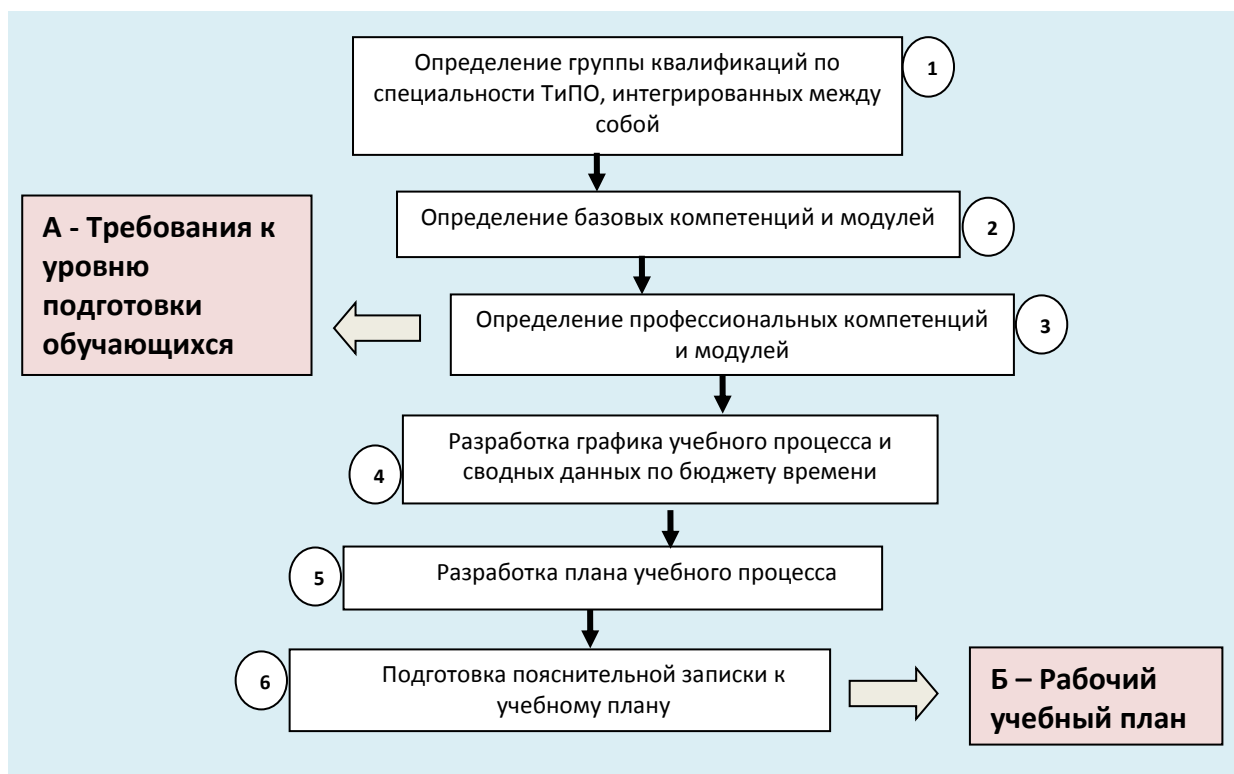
1
Определение группы квалификаций по специальности ТиПО, интегрированных между собой

2
Определение базовых компетенций и модулей

А - Требования к уровню подготовки обучающихся

3
Определение профессиональных компетенций и модулей

4
Разработка графика учебного процесса и сводных данных по бюджету времени

5
Разработка плана учебного процесса

6
Подготовка пояснительной записки к учебному плану

Б – Рабочий учебный план